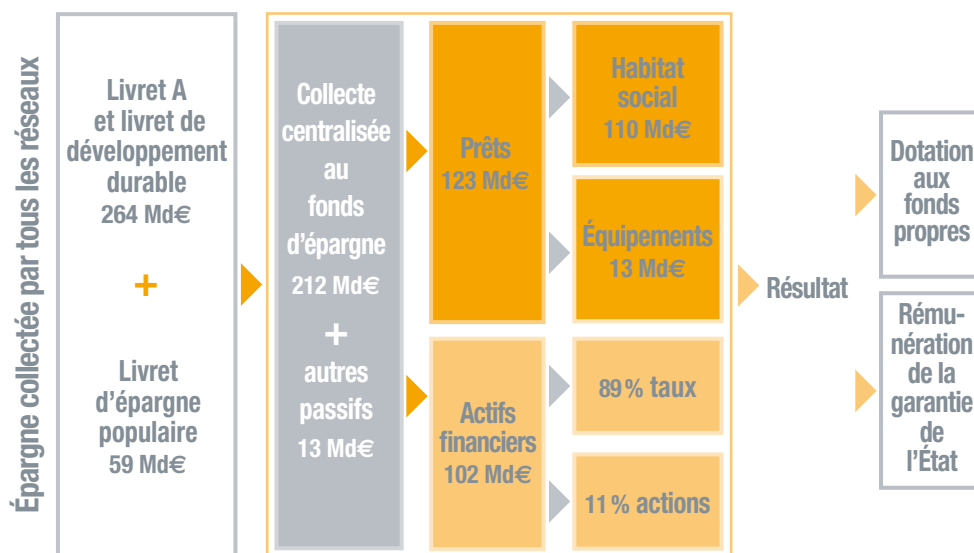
Épargne collectée par tous les réseaux

Livret A et livret de développement durable 264 Md€

+

Livret d'épargne populaire 59 Md€

Collecte centralisée au fonds d'épargne 212 Md€

+

autres passifs 13 Md€

Prêts 123 Md€

Habitat social 110 Md€

Équipements 13 Md€

Actifs financiers 102 Md€

89 % taux

11 % actions

Résultat

Dotation aux fonds propres

Rému-nération de la garantie de l'État